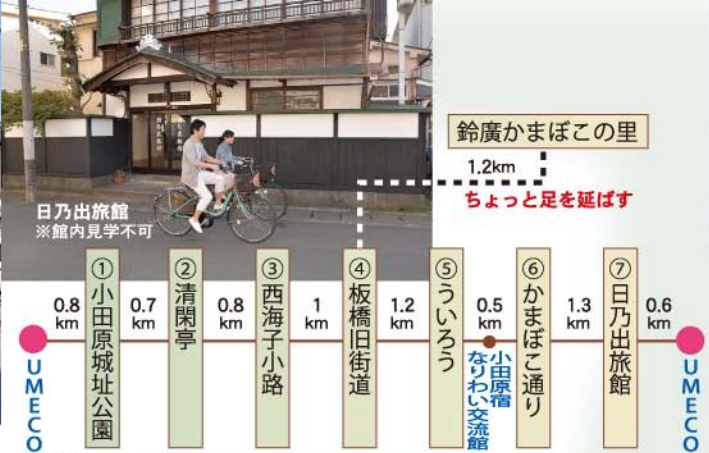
鈴廣かまぼこの里

1.2km

ちょっと足を延ばす

日乃出旅館
※館内見学不可

UMECO

0.8 km

①小田原城址公園

0.7 km

②清閑亭

0.8 km

③西海子小路

1 km

④板橋旧街道

1.2 km

⑤ういろう

0.5 km

小田原宿なりわい交流館

⑥かまぼこ通り

1.3 km

⑦日乃出旅館

0.6 km

UMECO